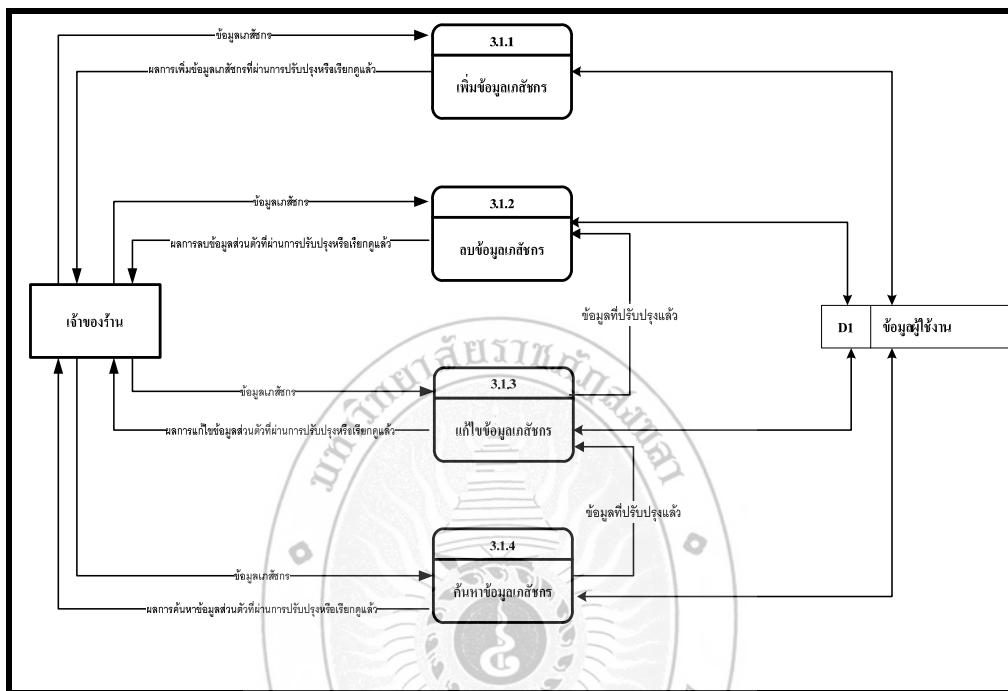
ข้อมูลเภสัชกร

ผลการเพิ่มข้อมูลเภสัชกรที่ผ่านการปรับปรุงหรือเรียกดูแล้ว

3.1.1

เพิ่มข้อมูลเภสัชกร

ข้อมูลเภสัชกร

ผลการลบข้อมูลส่วนตัวที่ผ่านการปรับปรุงหรือเรียกดูแล้ว

3.1.2

ลบข้อมูลเภสัชกร

เจ้าของร้าน

ข้อมูลที่ปรับปรุงแล้ว

D1

ข้อมูลผู้ใช้งาน

ข้อมูลเภสัชกร

ผลการแก้ไขข้อมูลส่วนตัวที่ผ่านการปรับปรุงหรือเรียกดูแล้ว

3.1.3

แก้ไขข้อมูลเภสัชกร

ข้อมูลที่ปรับปรุงแล้ว

ข้อมูลเภสัชกร

ผลการค้นหาข้อมูลส่วนตัวที่ผ่านการปรับปรุงหรือเรียกดูแล้ว

3.1.4

ค้นหาข้อมูลเภสัชกร